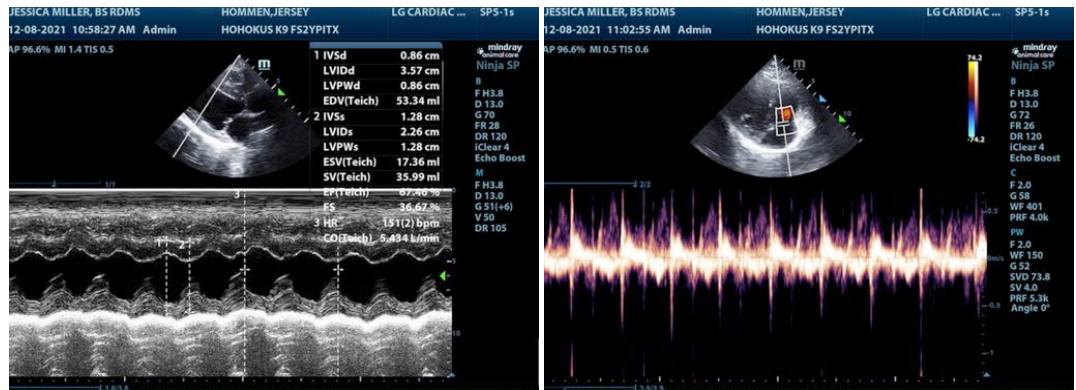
JESSICA MILLER, BS RDMS	HOMMEN,JERSEY	LG CARDIAC	SP5-1s
12-08-2021 10:58:27 AM Admin	HOHOKUS K9 FS2YPITX
AP 96.6% MI 1.4 TIS 0.5

| | | |
|---|---|---|
| 1 | IVSd | 0.86 cm |
| | LVIDd | 3.57 cm |
| | LVPWd | 0.86 cm |
| | EDV(Teich) | 53.34 ml |
| 2 | IVSs | 1.28 cm |
| | LVIDs | 2.26 cm |
| | LVPWs | 1.28 cm |
| | ESV(Teich) | 17.36 ml |
| | SV(Teich) | 35.99 ml |
| | EF(Teich) | 67.46 % |
| | FS | 36.67 % |
| 3 | HR | 151(2) bpm |
| | CO(Teich) | 5.434 L/min |

mindray animal care
Ninja SP
B
F H3.8
D 13.0
G 70
FR 28
DR 120
iClear 4
Echo Boost
M
F H3.8
D 13.0
G 51(+6)
V 50
DR 105

JESSICA MILLER, BS RDMS	HOMMEN,JERSEY	LG CARDIAC	SP5-1s
12-08-2021 11:02:55 AM Admin	HOHOKUS K9 FS2YPITX
AP 96.6% MI 0.5 TIS 0.6
74.2
-74.2
mindray animal care
Ninja SP
B
F H3.8
D 13.0
G 72
FR 26
DR 120
iClear 4
Echo Boost
C
F 2.0
G 58
WF 401
PRF 4.0k
PW
F 2.0
WF 150
G 52
SVD 73.8
SV 4.0
PRF 5.3k
Angle 0°